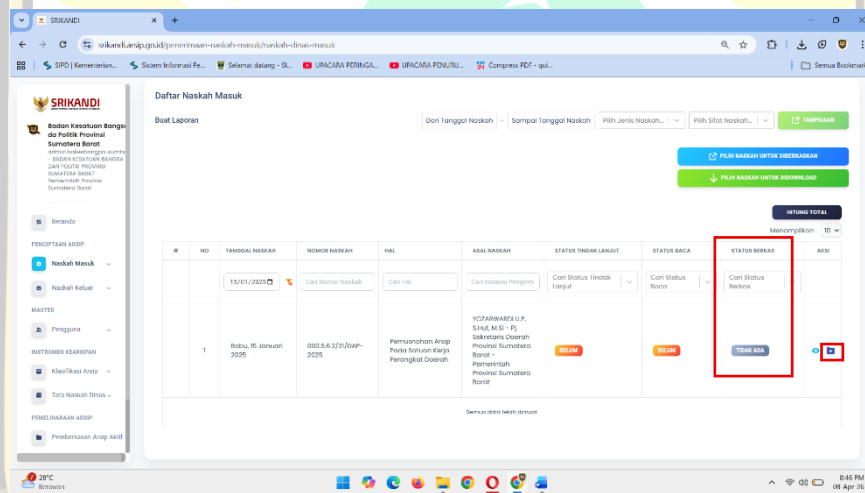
SRIKANDI

srikandi.arsip.go.id/penerimaan-naskah-masuk/naskah-dinas-masuk

SIPD | Kementerian... Sistem Informasi Pe... Selamat datang - SI... UPACARA PERINGA... UPACARA PENURU... Compress PDF - qui... Semua Bookmark

SRIKANDI

Badan Kesatuan Bangsa dan Politik Provinsi Sumatera Barat

admin.kabesbangpol.sumbar - BADAN KESATUAN BANGSA DAN POLITIK PROVINSI SUMATERA BARAT Pemerintah Provinsi Sumatera Barat

Beranda

PENCIPTAAN ARSIP

Naskah Masuk

Naskah Keluar

MASTER

Pengguna

INSTRUMEN KEARSIPAN

Klasifikasi Arsip

Tata Naskah Dinas

PEMELIHARAAN ARSIP

Pemberkasan Arsip Aktif

Daftar Naskah Masuk

Buat Laporan

Dari Tanggal Naskah - Sampai Tanggal Naskah | Pilih Jenis Naskah... | Pilih Sifat Naskah... | TAMPILKAN

PILIH NASKAH UNTUK DIBERKASKAN

PILIH NASKAH UNTUK DIDOWNLOAD

HITUNG TOTAL

Menampilkan: 10

| # | NO | TANGGAL NASKAH | NOMOR NASKAH | HAL | ASAL NASKAH | STATUS TINDAK LANJUT | STATUS BACA | STATUS BERKAS | AKSI |
|---|---|---|---|---|---|---|---|---|---|
| | | 15/01/2025 | Cari Nomor Naskah | Cari Hal | Cari Instansi Pengirim | Cari Status Tindak Lanjut | Cari Status Baca | Cari Status Berkas | |
| | 1 | Rabu, 15 Januari 2025 | 000.5.6.2/31/DAP-2025 | Pemusnahan Arsip Pada Satuan Kerja Perangkat Daerah | YOZARWARDI U.P, S.Hut, M.Si - Pj. Sekretaris Daerah Provinsi Sumatera Barat - Pemerintah Provinsi Sumatera Barat | BELUM | BELUM | TIDAK ADA | |

Semua data telah dimuat

28°C Berawan

8:46 PM 08 Apr 2025